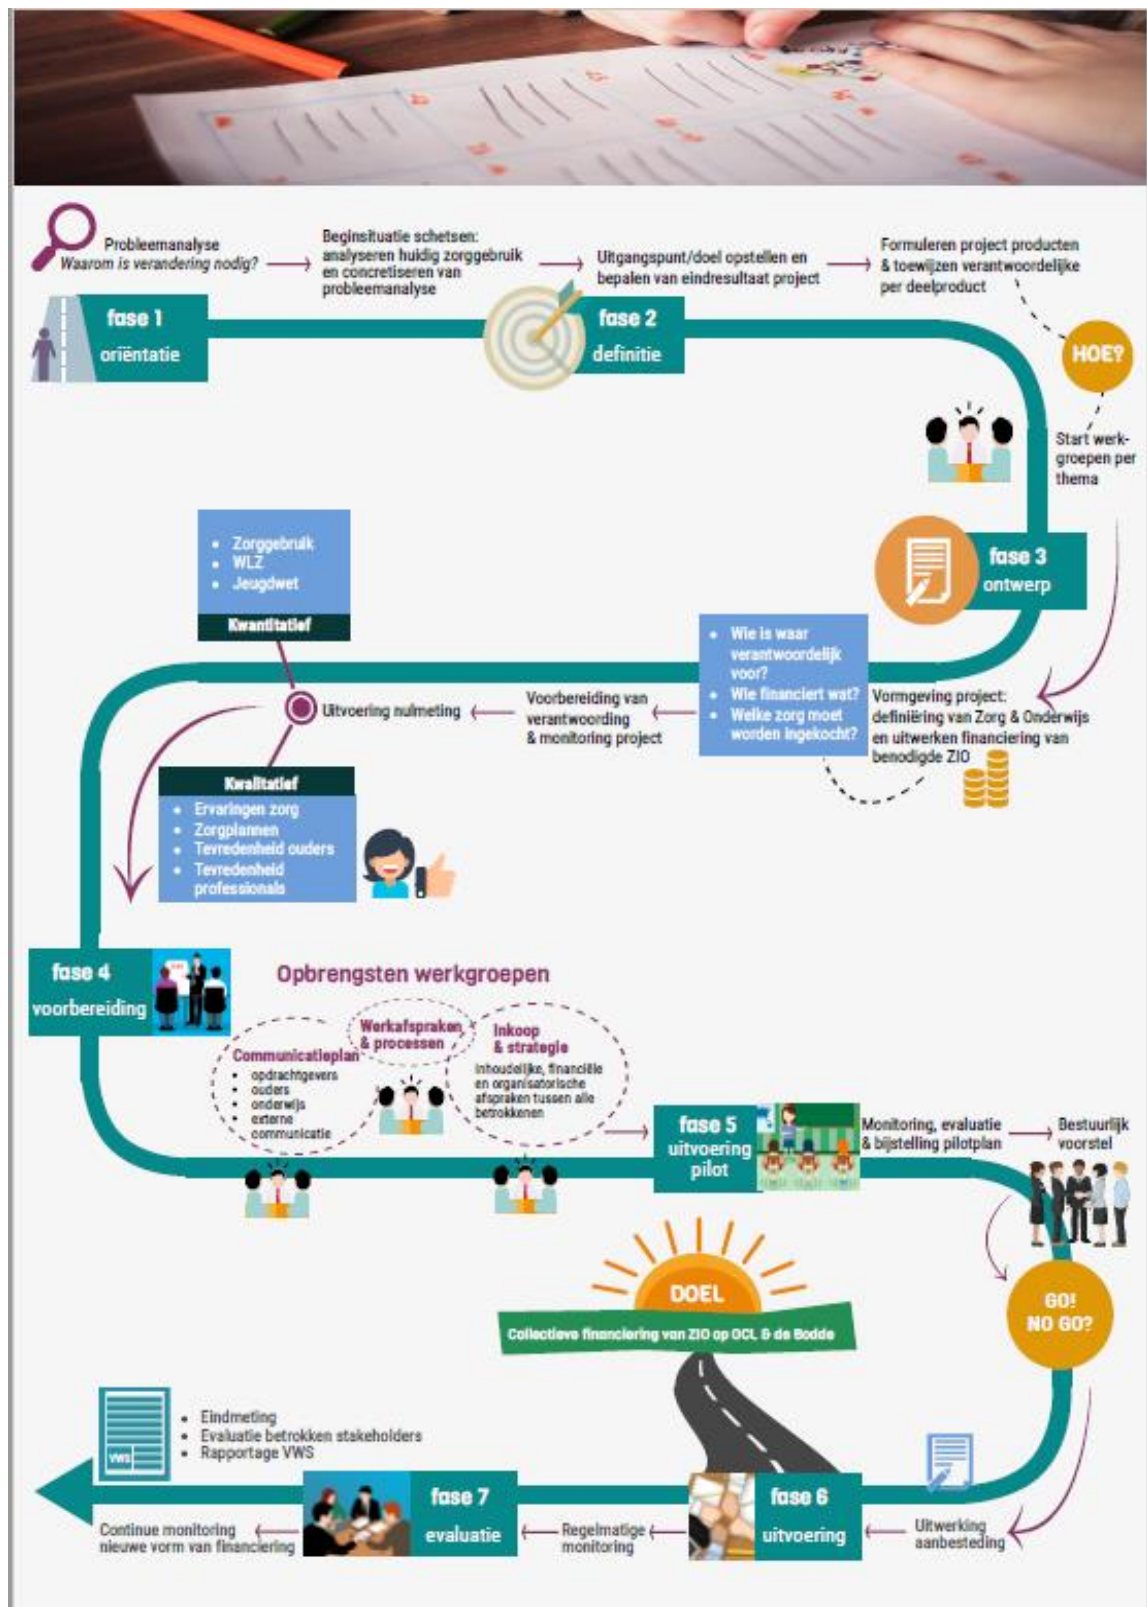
Probleemanalyse
Waarom is verandering nodig?

Beginsituatie schetsen: analyseren huidig zorggebruik en concretiseren van probleemanalyse

Uitgangspunt/doel opstellen en bepalen van eindresultaat project

Formuleren project producten & toewijzen verantwoordelijke per deelproduct

fase 1
oriëntatie

fase 2
definitie

HOE?

Start werkgroepen per thema

fase 3
ontwerp

- Zorggebruik
- WLZ
- Jeugdwet

Kwantitatief

- Wie is waar verantwoordelijk voor?
- Wie financiert wat?
- Welke zorg moet worden ingekocht?

Vormgeving project: definiëring van Zorg & Onderwijs en uitwerken financiering van benodigde ZIO

Voorbereiding van verantwoording & monitoring project

Uitvoering nulmeting

Kwalitatief
- Ervaringen zorg
- Zorgplannen
- Tevredenheid ouders
- Tevredenheid professionals

fase 4
voorbereiding

Opbrengsten werkgroepen

Communicatieplan
- opdrachtgevers
- ouders
- onderwijs
- externe communicatie

Werkafspraken & processen

Inkoop & strategie
Inhoudelijke, financiële en organisatorische afspraken tussen alle betrokkenen

fase 5
uitvoering pilot

Monitoring, evaluatie & bijstelling pilotplan

Bestuurlijk voorstel

DOEL
Collectieve financiering van ZIO op OCL & de Bodde

GO!
NO GO?

- Eindmeting
- Evaluatie betrokken stakeholders
- Rapportage VWS

VWS

fase 7
evaluatie

fase 6
uitvoering

Continue monitoring nieuwe vorm van financiering

Regelmatige monitoring

Uitwerking aanbesteding